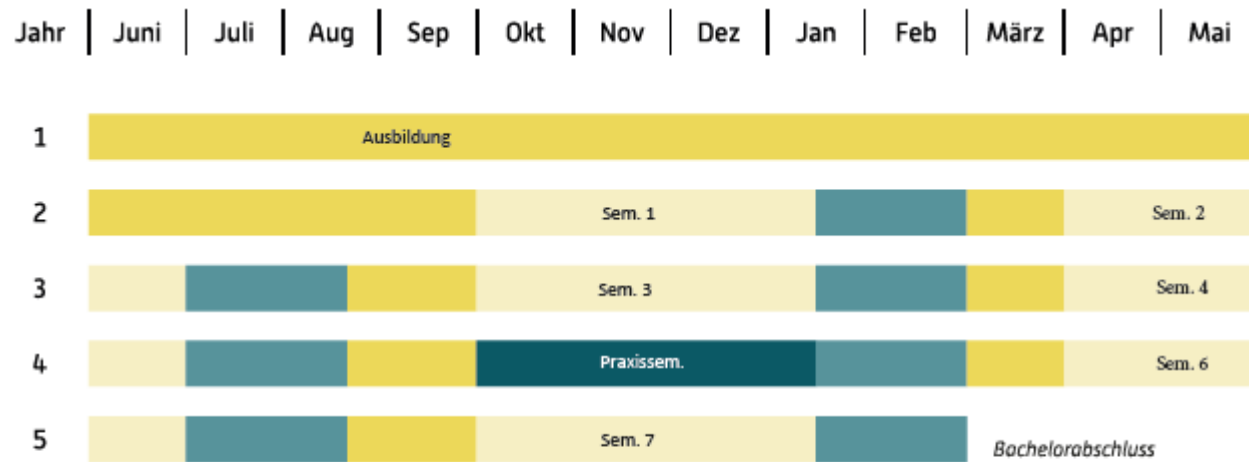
| Jahr | Juni | Juli | Aug | Sep | Okt | Nov | Dez | Jan | Feb | März | Apr | Mai |
|---|---|---|---|---|---|---|---|---|---|---|---|---|

1 Ausbildung

2 Sem. 1 Sem. 2

3 Sem. 3 Sem. 4

4 Praxissem. Sem. 6

5 Sem. 7 Bachelorabschluss